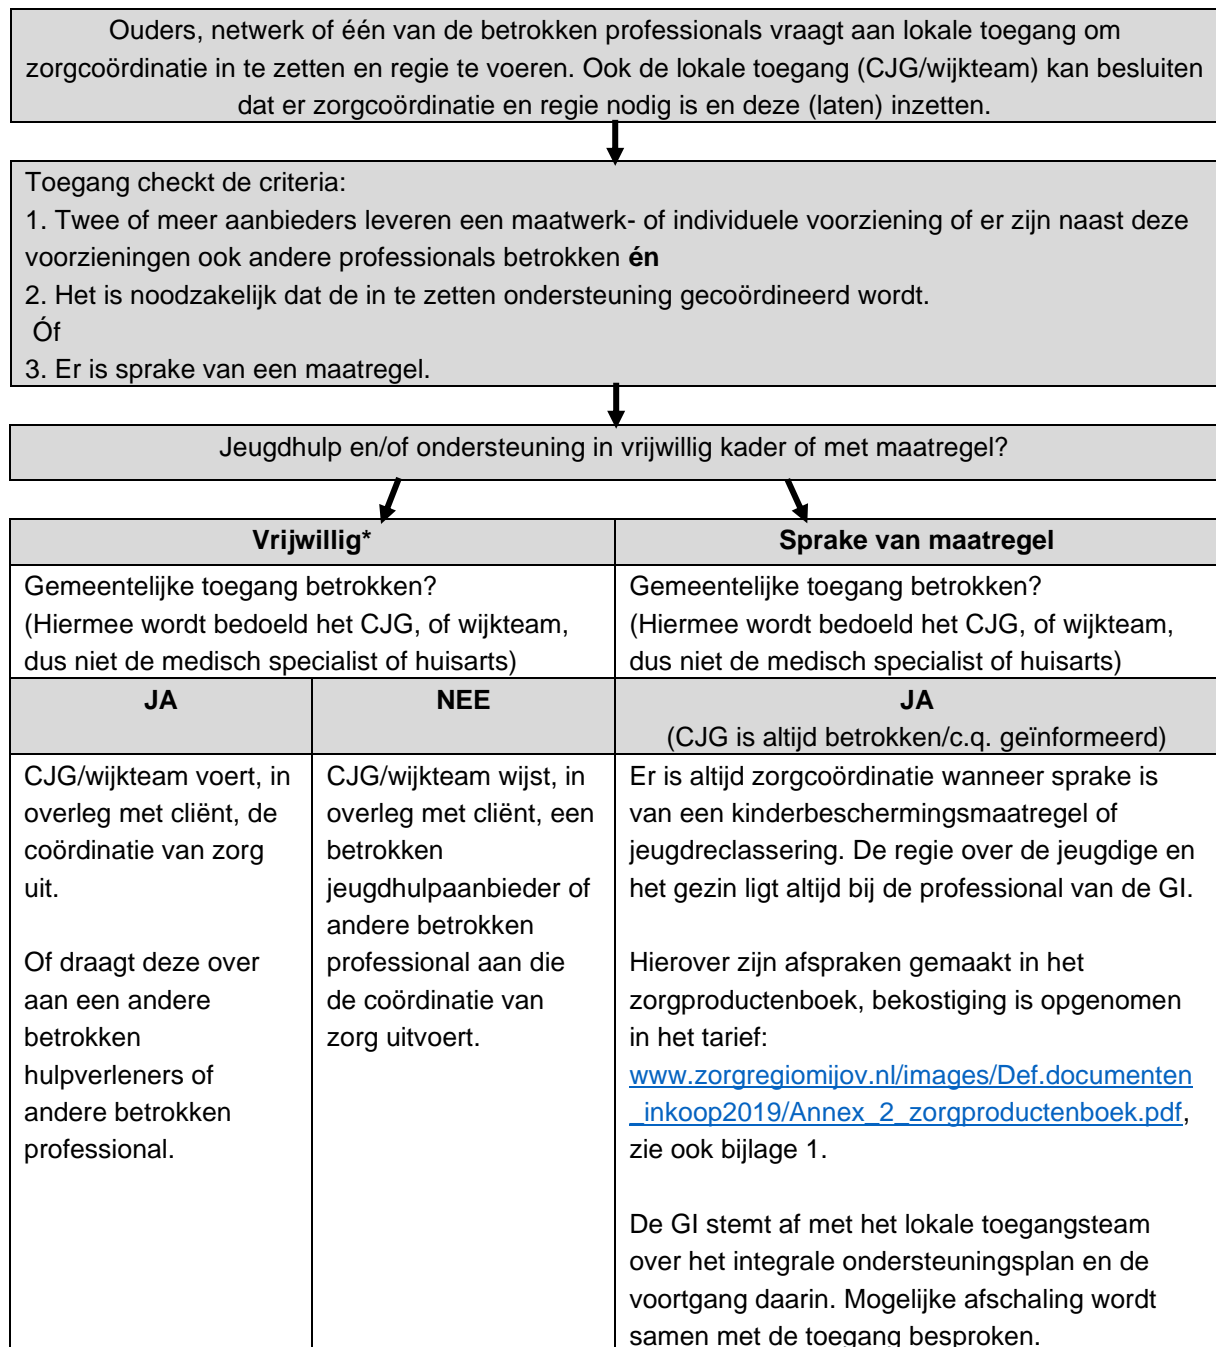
Ouders, netwerk of één van de betrokken professionals vraagt aan lokale toegang om zorgcoördinatie in te zetten en regie te voeren. Ook de lokale toegang (CJG/wijkteam) kan besluiten dat er zorgcoördinatie en regie nodig is en deze (laten) inzetten.

Toegang checkt de criteria:
1. Twee of meer aanbieders leveren een maatwerk- of individuele voorziening of er zijn naast deze voorzieningen ook andere professionals betrokken **én**
2. Het is noodzakelijk dat de in te zetten ondersteuning gecoördineerd wordt.
Óf
3. Er is sprake van een maatregel.

Jeugdhulp en/of ondersteuning in vrijwillig kader of met maatregel?

| **Vrijwillig*** | | **Sprake van maatregel** |
|---|---|---|
| Gemeentelijke toegang betrokken? (Hiermee wordt bedoeld het CJG, of wijkteam, dus niet de medisch specialist of huisarts) | | Gemeentelijke toegang betrokken? (Hiermee wordt bedoeld het CJG, of wijkteam, dus niet de medisch specialist of huisarts) |
| **JA** | **NEE** | **JA** (CJG is altijd betrokken/c.q. geïnformeerd) |
| CJG/wijkteam voert, in overleg met cliënt, de coördinatie van zorg uit. Of draagt deze over aan een andere betrokken hulpverleners of andere betrokken professional. | CJG/wijkteam wijst, in overleg met cliënt, een betrokken jeugdhulpaanbieder of andere betrokken professional aan die de coördinatie van zorg uitvoert. | Er is altijd zorgcoördinatie wanneer sprake is van een kinderbeschermingsmaatregel of jeugdreclassering. De regie over de jeugdige en het gezin ligt altijd bij de professional van de GI. Hierover zijn afspraken gemaakt in het zorgproductenboek, bekostiging is opgenomen in het tarief: www.zorgregiomijov.nl/images/Def.documenten_inkoop2019/Annex_2_zorgproductenboek.pdf, zie ook bijlage 1. De GI stemt af met het lokale toegangsteam over het integrale ondersteuningsplan en de voortgang daarin. Mogelijke afschaling wordt samen met de toegang besproken. |